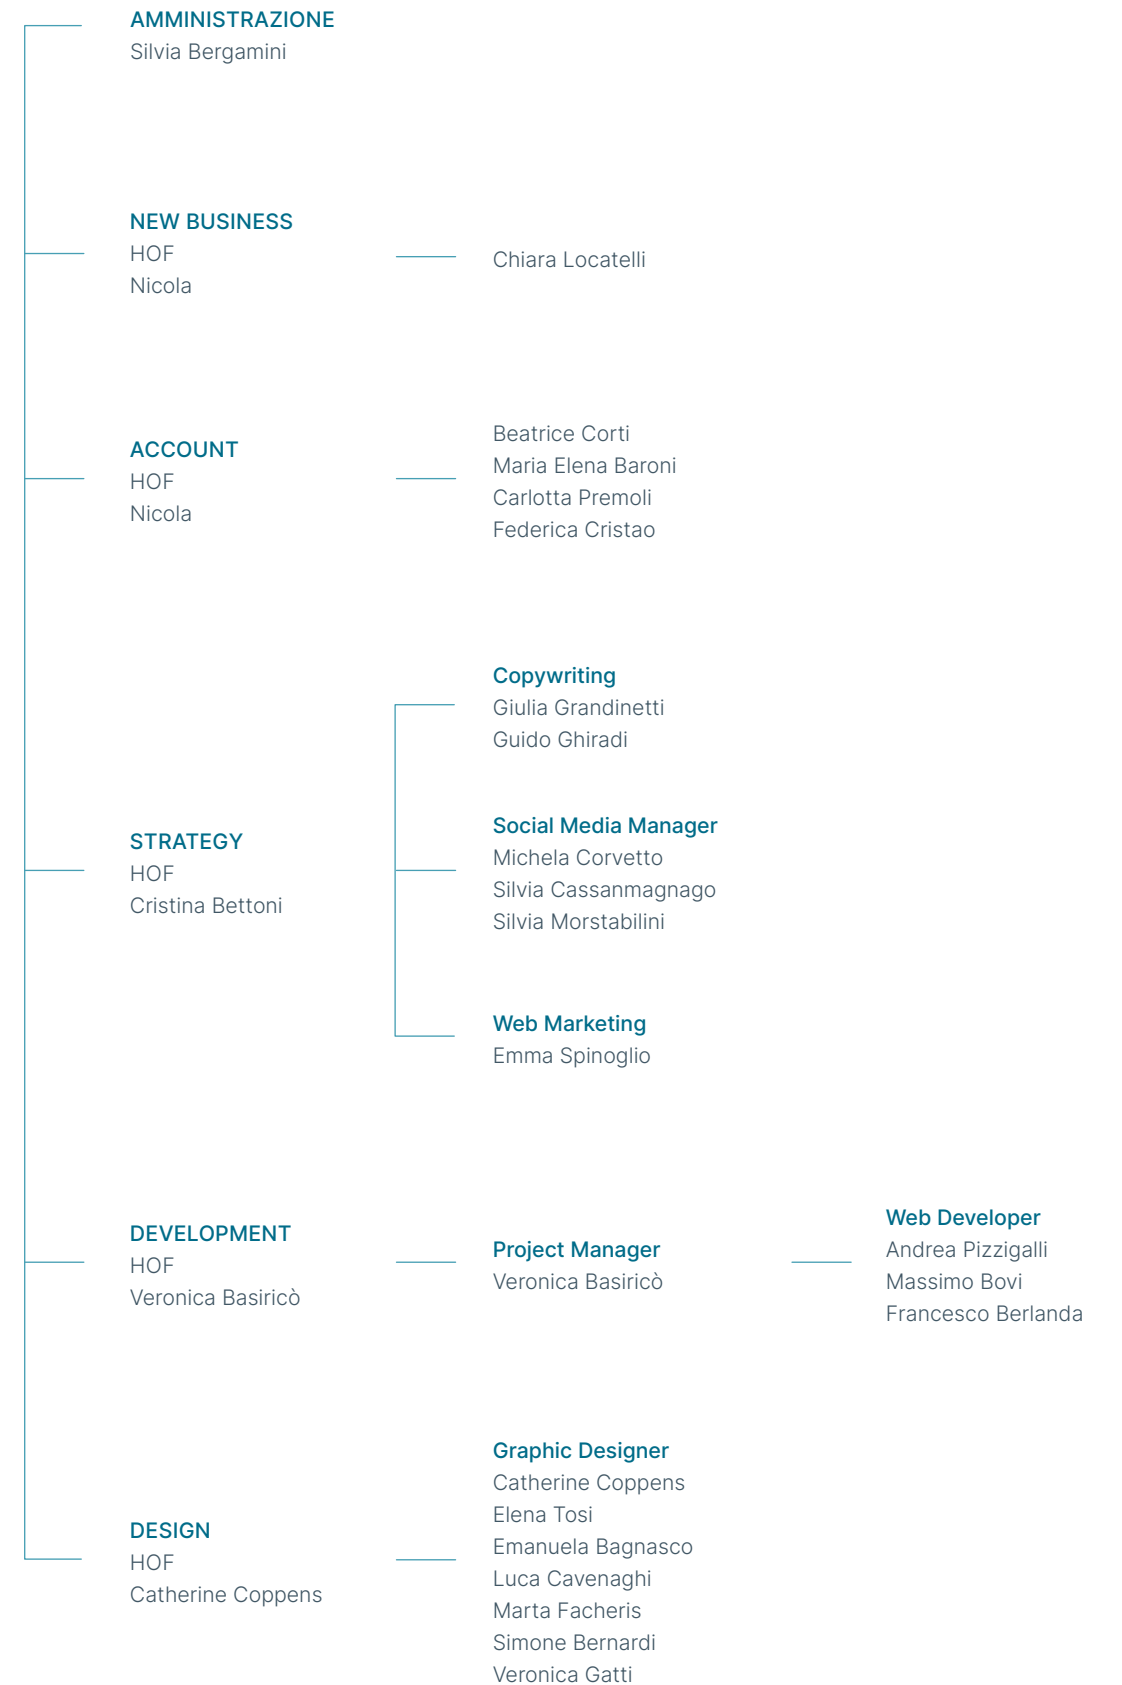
AMMINISTRAZIONE
Silvia Bergamini

NEW BUSINESS
HOF
Nicola

Chiara Locatelli

ACCOUNT
HOF
Nicola

Beatrice Corti
Maria Elena Baroni
Carlotta Premoli
Federica Cristao

Copywriting
Giulia Grandinetti
Guido Ghiradi

STRATEGY
HOF
Cristina Bettoni

Social Media Manager
Michela Corvetto
Silvia Cassanmagnago
Silvia Morstabilini

Web Marketing
Emma Spinoglio

DEVELOPMENT
HOF
Veronica Basiricò

Project Manager
Veronica Basiricò

Web Developer
Andrea Pizzigalli
Massimo Bovi
Francesco Berlanda

Graphic Designer
Catherine Coppens
Elena Tosi
Emanuela Bagnasco
Luca Cavenaghi
Marta Facheris
Simone Bernardi
Veronica Gatti

DESIGN
HOF
Catherine Coppens